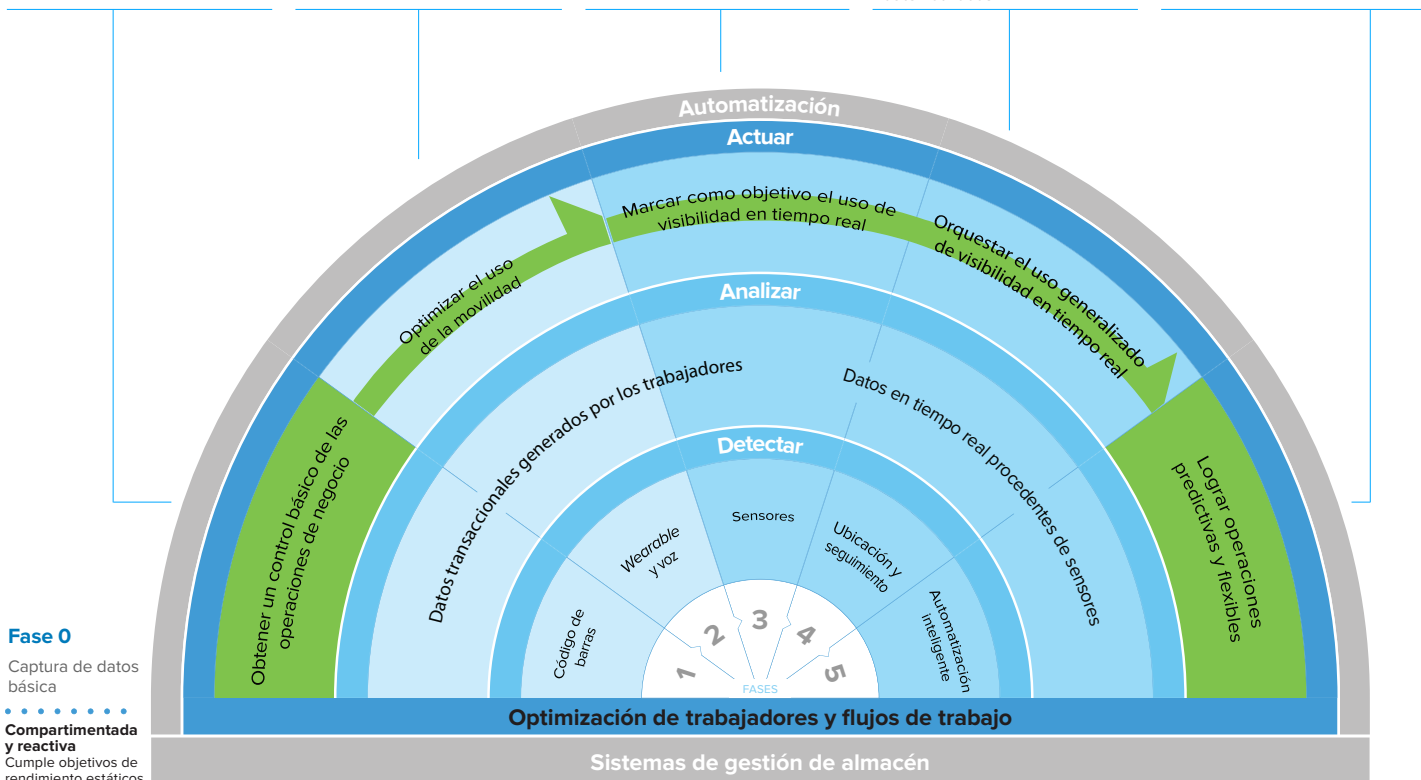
Automatización

Actuar

Marcar como objetivo el uso de visibilidad en tiempo real

Optimizar el uso de la movilidad

Orquestar el uso generalizado de visibilidad en tiempo real

Analizar

Datos transaccionales generados por los trabajadores

Datos en tiempo real procedentes de sensores

Obtener un control básico de las operaciones de negocio

Lograr operaciones predictivas y flexibles

Detectar

Código de barras

Wearable y voz

Sensores

Ubicación y seguimiento

Automatización inteligente

1 2 3 4 5

FASES

Fase 0

Captura de datos básica

Compartimentada y reactiva
Cumple objetivos de rendimiento estáticos

Optimización de trabajadores y flujos de trabajo

Sistemas de gestión de almacén